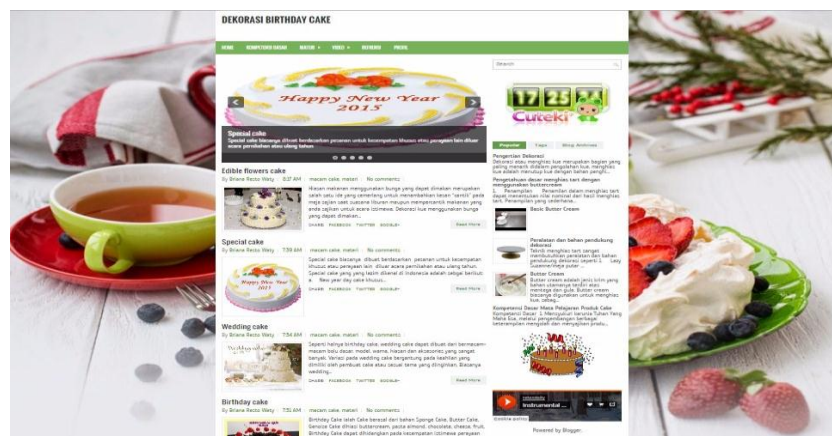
DEKORASI BIRTHDAY CAKE

HOME KOMPETENSI DASAR MATERI VIDEO REFERENSI PROFIL

Happy New Year 2015

Special cake

Special cake biasanya dibuat berdasarkan pesanan untuk kesempatan khusus atau pengaan lain diluar acara perolehan atau ulang tahun

Edible flowers cake

By Briana Recto Waty · 8:37 AM · macam cake, materi · No comments

Hiasan makanan menggunakan bunga yang dapat dimakan merupakan salah satu ide yang cemerlang untuk menambahkan kesan "cantik" pada meja sajian cake. Dekorasi ini menjadikan makanan yang anda sajikan untuk acara istimewa. Dekorasi kue menggunakan bunga yang dapat dimakan...

SHARE FACEBOOK TWITTER GOOGLE+ Read More

Special cake

By Briana Recto Waty · 7:59 AM · macam cake, materi · No comments

Special cake biasanya dibuat berdasarkan pesanan untuk kesempatan khusus atau perayaan lain diluar acara pernikahan atau ulang tahun. Special cake yang yang lazim dikenal di Indonesia adalah sebgai berikut: a. New year day cake khusus...

SHARE FACEBOOK TWITTER GOOGLE+ Read More

Wedding cake

By Briana Recto Waty · 7:54 AM · macam cake, materi · No comments

Seperti halnya birthday cake, wedding cake dapat dibuat dari bermacam-macam basic cake. Variasi pada wedding cake bergantung pada keahlian yang dimiliki oleh pembuat cake atau sesuai tema yang diinginkan. Biasanya wedding...

SHARE FACEBOOK TWITTER GOOGLE+ Read More

Birthday cake

By Briana Recto Waty · 7:51 AM · macam cake, materi · No comments

Birthday Cake ialah Cake berasal dari bahan Sponge Cake, Butter Cake, Genoise Cake dihiasi buttercream, pasta almond, chocolate, cheese, fruit. Birthday Cake dapat dihidangkan pada kesempatan istimewa perayaan

Search

17 25 24

Cuteki

Popular Tags Blog Archives

Pengertian Dekorasi
Dekorasi atau menghias kue merupakan bagian yang paling menarik dalam pengolahan kue. menghias kue adalah menutup kue dengan bahan pengh...

Pengetahuan dasar menghias tart dengan menggunakan buttercream
1. Persiapan Persiapan dalam menghias tart dapat memudahkan kita sehingga hasil menghias tart. Persiapan yang sederhana...

Basic Butter Cream

Peralatan dan bahan pendukung dekorasi
Teknik menghias tart sangat membutuhkan peralatan dan bahan pendukung dekorasi seperti:1. Lazy Susan/meja putar...

Butter Cream
Butter cream adalah jenis krim yang bahan utamanya terdiri atas mentega dan gula. Butter cream biasanya digunakan untuk menghias kue, lapisa...

Kompetensi Dasar Mata Pelajaran Produk Cake
Kompetensi Dasar: 1. Menyyukuri karunia Tuhan Yang Maha Esa, melalui pengembangan berbagai keterampilan mengolah dan menyajikan produ...

Instrumental ...

Powered by Blogger.